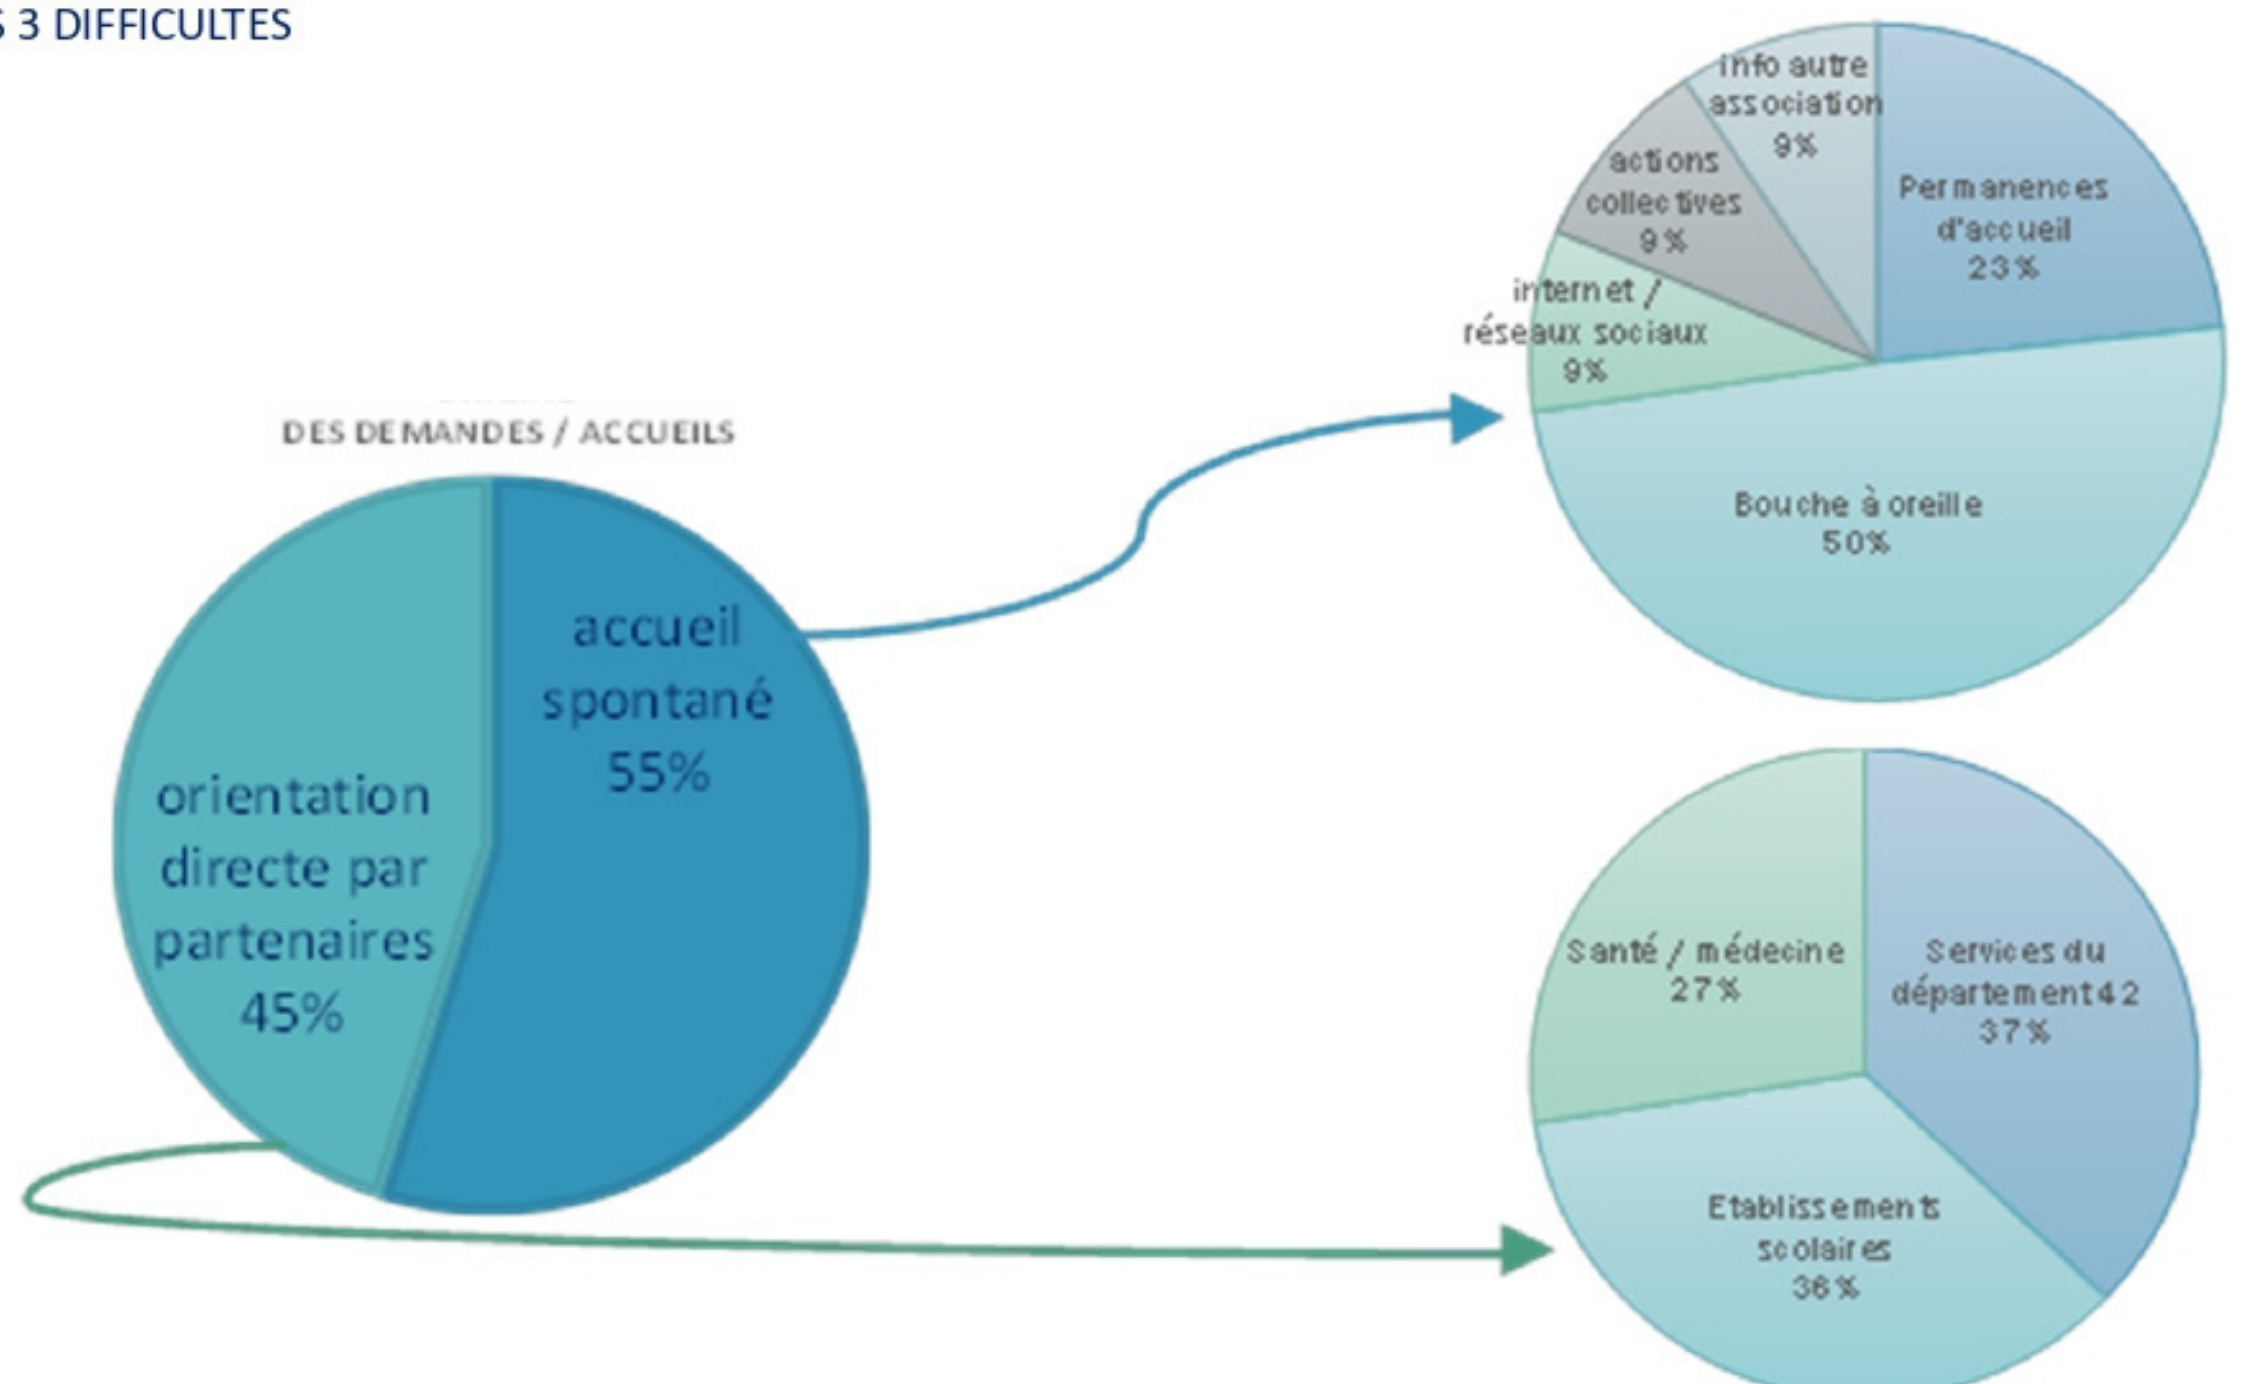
S 3 DIFFICULTES

DES DEMANDES / ACCUEILS

accueil spontané 55%

orientation directe par partenaires 45%

Info autre association 9%

actions collectives 9%

Permanences d'accueil 23%

internet / réseaux sociaux 9%

Bouche à oreille 50%

Santé / médecine 27%

Services du département 42 37%

Etablissements scolaires 36%